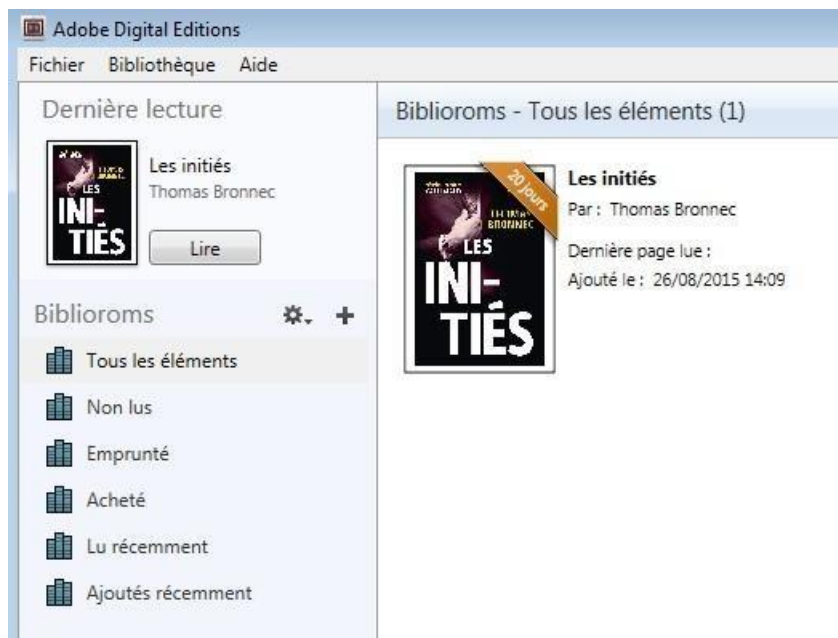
Adobe Digital Editions

Fichier Bibliothèque Aide

Dernière lecture

LES INI-TIÉS

Les initiés
Thomas Bronnec

Lire

Biblioroms

Tous les éléments

Non lus

Emprunté

Acheté

Lu récemment

Ajoutés récemment

Biblioroms - Tous les éléments (1)

20 Jours

THOMAS BRONNEC
LES INI-TIÉS

Les initiés
Par : Thomas Bronnec
Dernière page lue :
Ajouté le : 26/08/2015 14:09